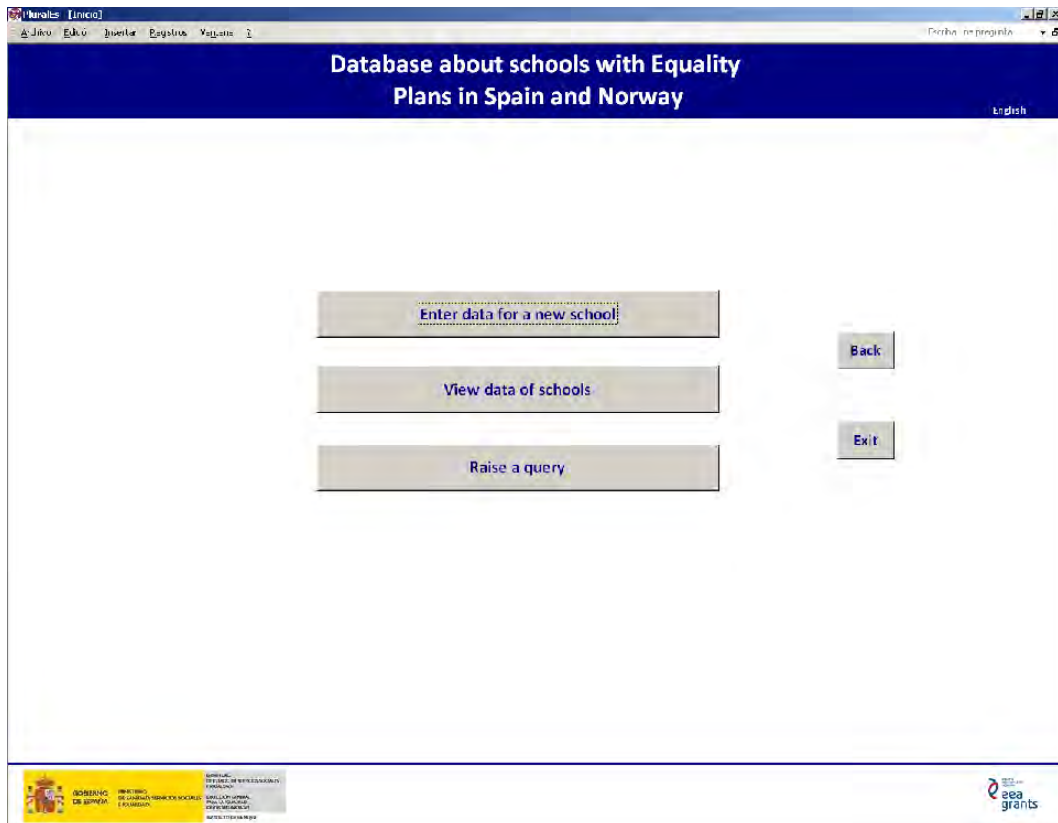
Plurales [Inicio]

Archivo Edición Insertar Registros Ventana ?

Escriba una pregunta

Database about schools with Equality Plans in Spain and Norway

English

Enter data for a new school

View data of schools

Raise a query

Back

Exit

GOBIERNO DE ESPAÑA MINISTERIO DE SANIDAD, SERVICIOS SOCIALES E IGUALDAD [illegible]

eea grants